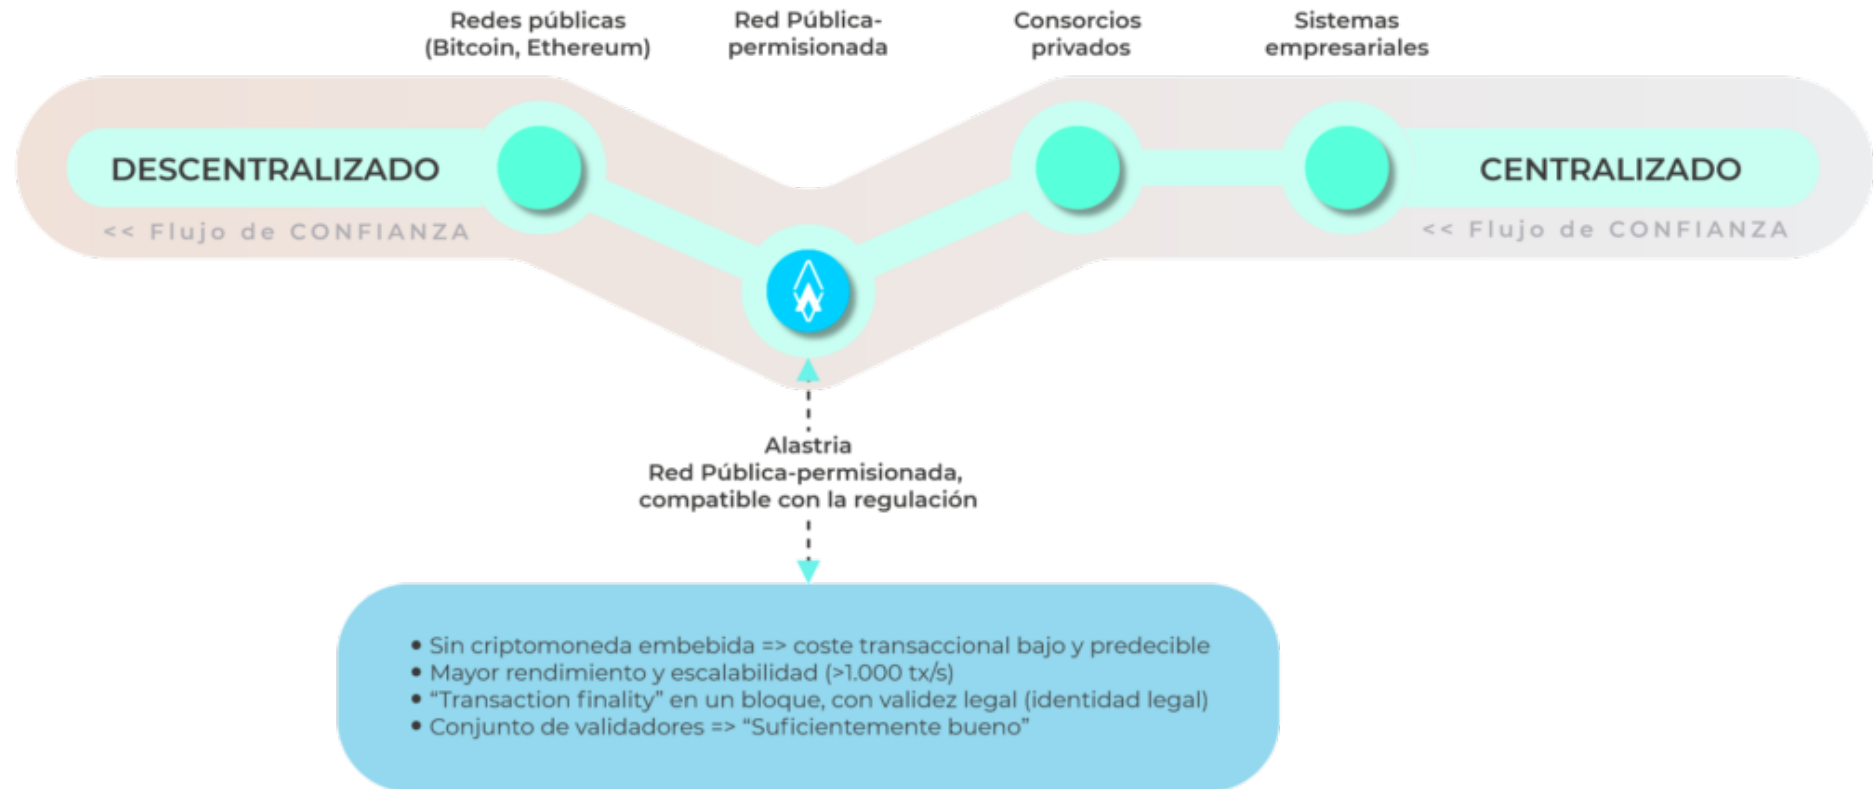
Redes públicas (Bitcoin, Ethereum)

Red Pública-permisionada

Consorcios privados

Sistemas empresariales

DESCENTRALIZADO

<< Flujo de CONFIANZA

CENTRALIZADO

<< Flujo de CONFIANZA

Alastria
Red Pública-permisionada, compatible con la regulación

• Sin criptomoneda embebida => coste transaccional bajo y predecible
• Mayor rendimiento y escalabilidad (>1.000 tx/s)
• “Transaction finality” en un bloque, con validez legal (identidad legal)
• Conjunto de validadores => “Suficientemente bueno”